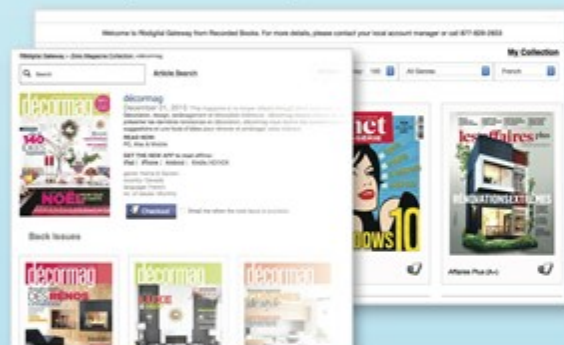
Welcome to RBdigital Gateway from Recorded Books. For more details, please contact your local account manager or call 877-828-2833

My Collection

Search

Article Search

100

All Genres

French

décormag

décormag

December 21, 2015

READ NOW

GET THE NEW APP to read offline

Checkout

Back issues

décormag

décormag

décormag

NOËL

net

DOWS 10

les affaires plus

RÉNOVATIONS EXTRÊMES

Affaires Plus (A+)